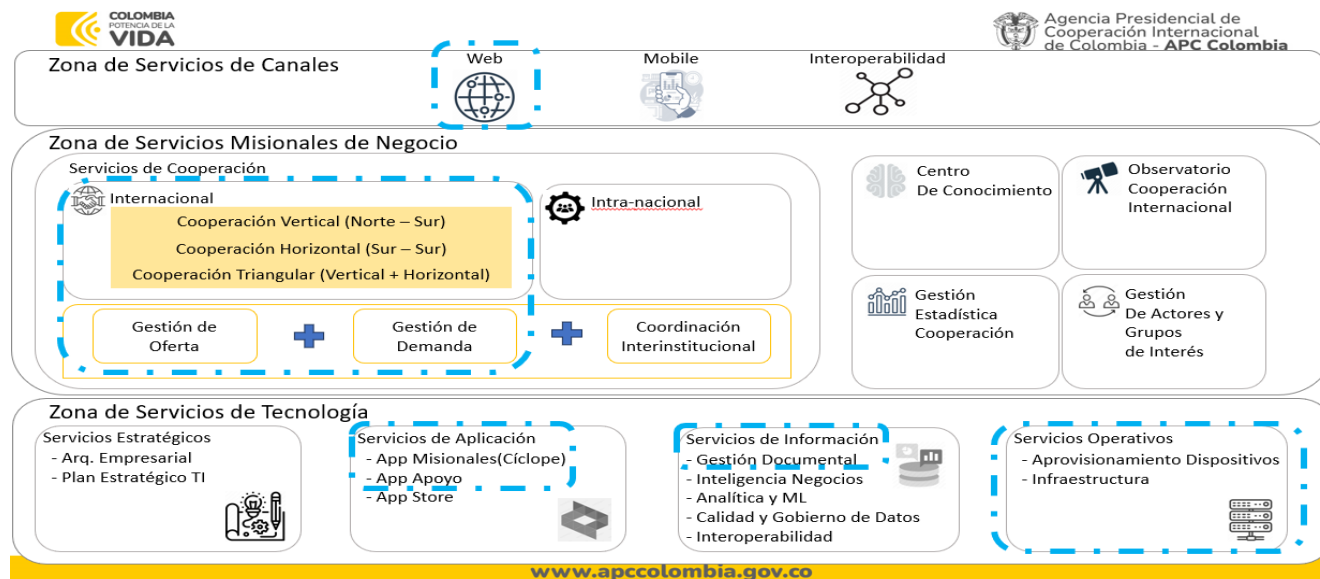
COLOMBIA POTENCIA DE LA VIDA

Agencia Presidencial de Cooperación Internacional de Colombia - APC Colombia

Zona de Servicios de Canales

Web

Mobile

Interoperabilidad

Zona de Servicios Misionales de Negocio

Servicios de Cooperación

Internacional

Cooperación Vertical (Norte – Sur)

Cooperación Horizontal (Sur – Sur)

Cooperación Triangular (Vertical + Horizontal)

Intra-nacional

Gestión de Oferta

Gestión de Demanda

Coordinación Interinstitucional

Centro De Conocimiento

Observatorio Cooperación Internacional

Gestión Estadística Cooperación

Gestión De Actores y Grupos de Interés

Zona de Servicios de Tecnología

Servicios Estratégicos
- Arq. Empresarial
- Plan Estratégico TI

Servicios de Aplicación
- App Misionales(Cíclope)
- App Apoyo
- App Store

Servicios de Información
- Gestión Documental
- Inteligencia Negocios
- Analítica y ML
- Calidad y Gobierno de Datos
- Interoperabilidad

Servicios Operativos
- Aprovisionamiento Dispositivos
- Infraestructura

www.apccolombia.gov.co